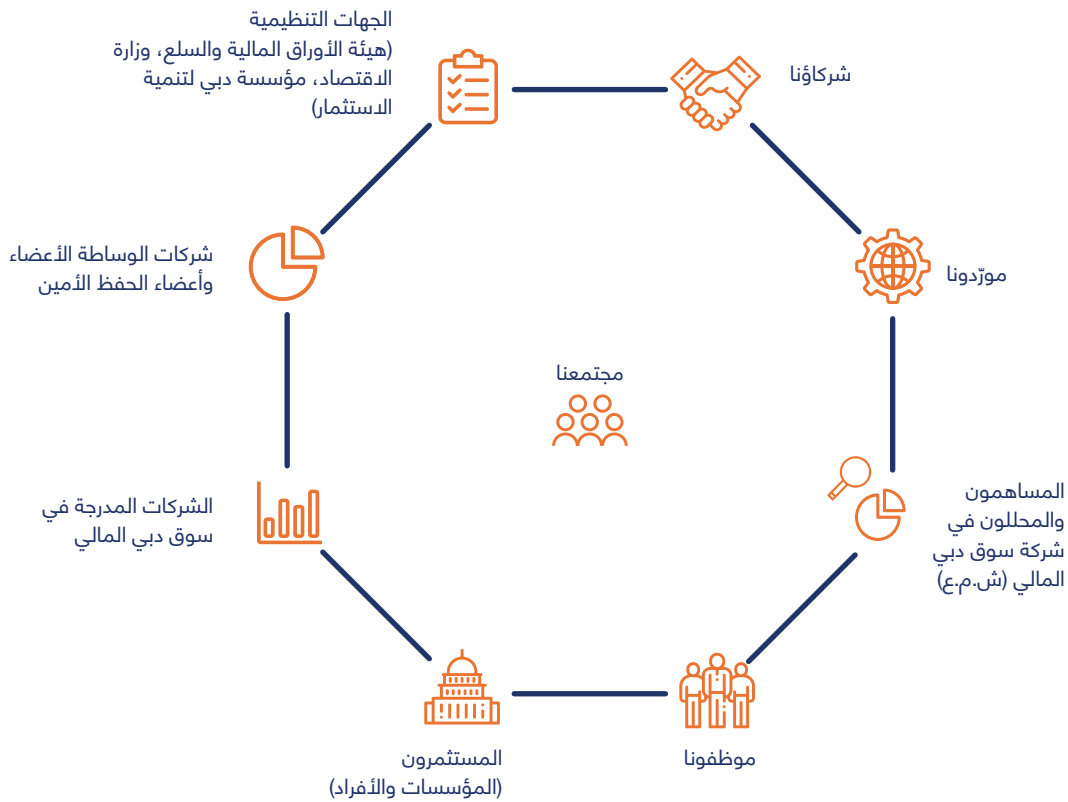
الجهات التنظيمية
(هيئة الأوراق المالية والسلع، وزارة الاقتصاد، مؤسسة دبي لتنمية الاستثمار)

شركاؤنا

شركات الوساطة الأعضاء وأعضاء الحفظ الأمين

مورّدونا

مجتمعنا

الشركات المدرجة في سوق دبي المالي

المساهمون والمحللون في شركة سوق دبي المالي (ش.م.ع)

المستثمرون (المؤسسات والأفراد)

موظفونا